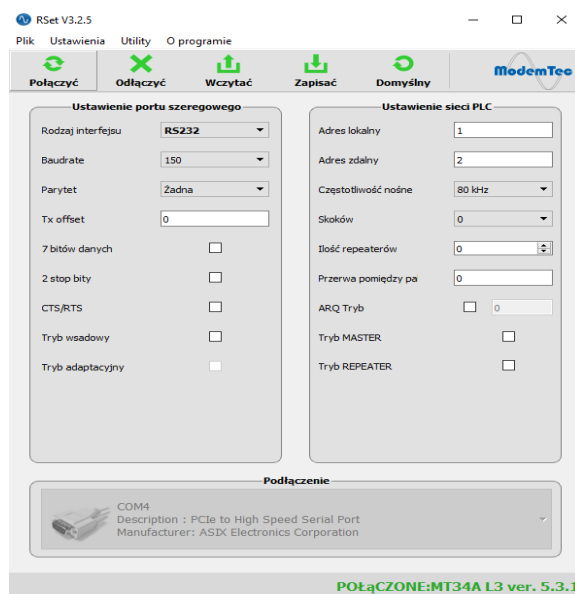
RSet V3.2.5

Plik Ustawienia Utility O programie

Połączyć Odłączyć Wczytać Zapisać Domyślny ModemTec

Ustawienie portu szeregowego

Rodzaj interfejsu RS232

Baudrate 150

Parytet Żadna

Tx offset 0

7 bitów danych

2 stop bity

CTS/RTS

Tryb wsadowy

Tryb adaptacyjny

Ustawienie sieci PLC

Adres lokalny 1

Adres zdalny 2

Częstotliwość nośne 80 kHz

Skoków 0

Ilość repeaterów 0

Przerwa pomiędzy pa 0

ARQ Tryb 0

Tryb MASTER

Tryb REPEATER

Podłączenie

COM4
Description : PCIe to High Speed Serial Port
Manufacturer: ASIX Electronics Corporation

POŁąCZONE:MT34A L3 ver. 5.3.1